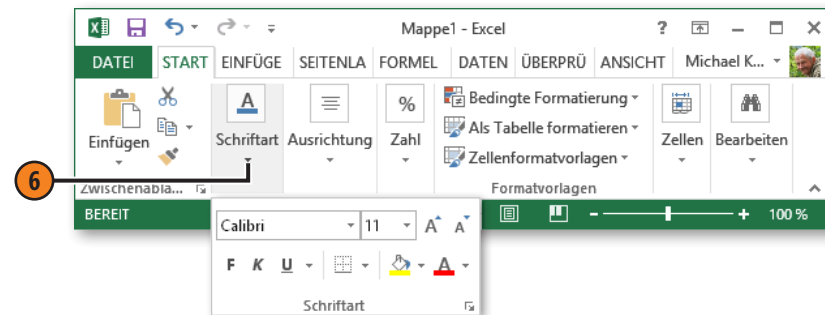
Mappe1 - Excel
?
DATEI
START
EINFÜGE
SEITENLA
FORMEL
DATEN
ÜBERPRÜ
ANSICHT
Michael K...
Einfügen
Schriftart
Ausrichtung
%
Zahl
Bedingte Formatierung
Als Tabelle formatieren
Zellenformatvorlagen
Zellen
Bearbeiten
Zwischenabla...
Formatvorlagen
6
BEREIT
100 %
Calibri
11
A A
F K U
A
Schriftart